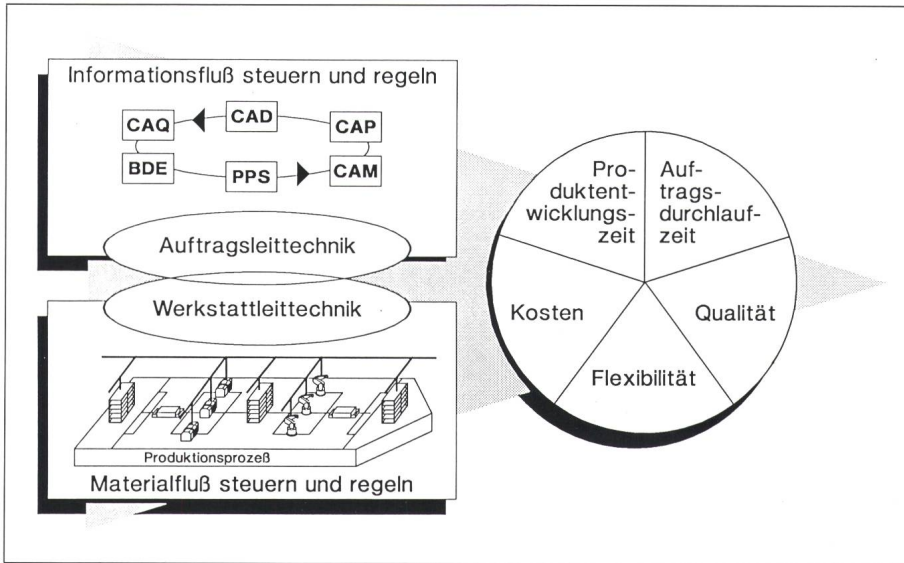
Informationsfluß steuern und regeln

CAQ
CAD
CAP
BDE
PPS
CAM

Auftragsleittechnik

Werkstattleittechnik

Produktionsprozeß

Materialfluß steuern und regeln

Produktentwicklungszeit

Auftragsdurchlaufzeit

Kosten

Qualität

Flexibilität